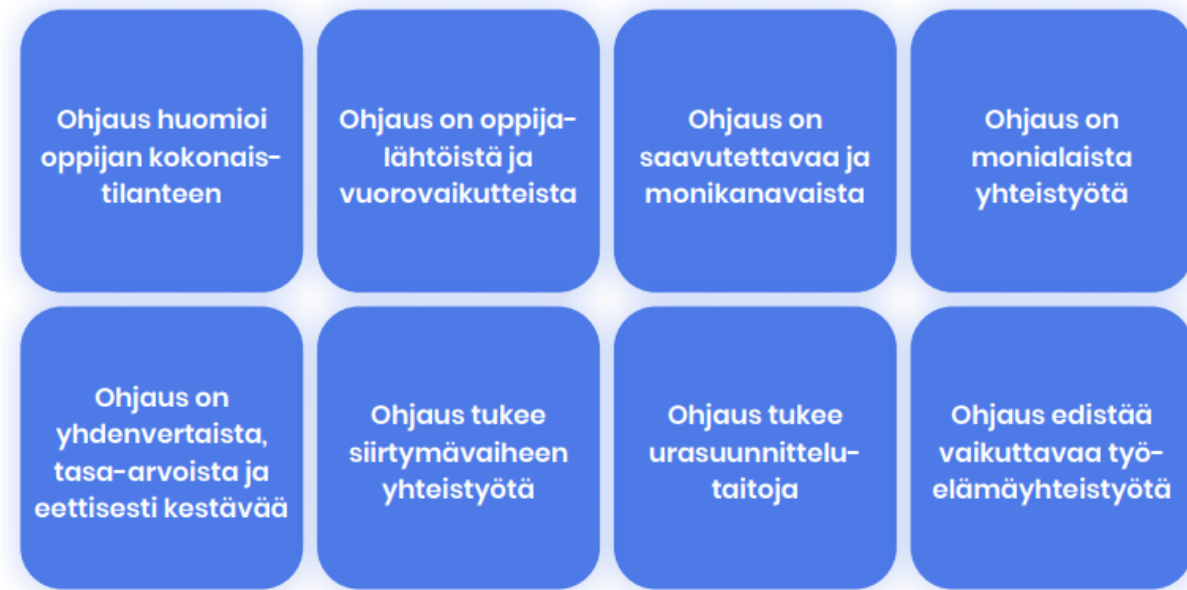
Ohjaus huomioi oppijan kokonaistilanteen

Ohjaus on oppijalähtöistä ja vuorovaikutteista

Ohjaus on saavutettavaa ja monikanavaista

Ohjaus on monialaista yhteistyötä

Ohjaus on yhdenvertaista, tasa-arvoista ja eettisesti kestävää

Ohjaus tukee siirtymävaiheen yhteistyötä

Ohjaus tukee urasuunnittelutaitoja

Ohjaus edistää vaikuttavaa työelämäyhteistyötä